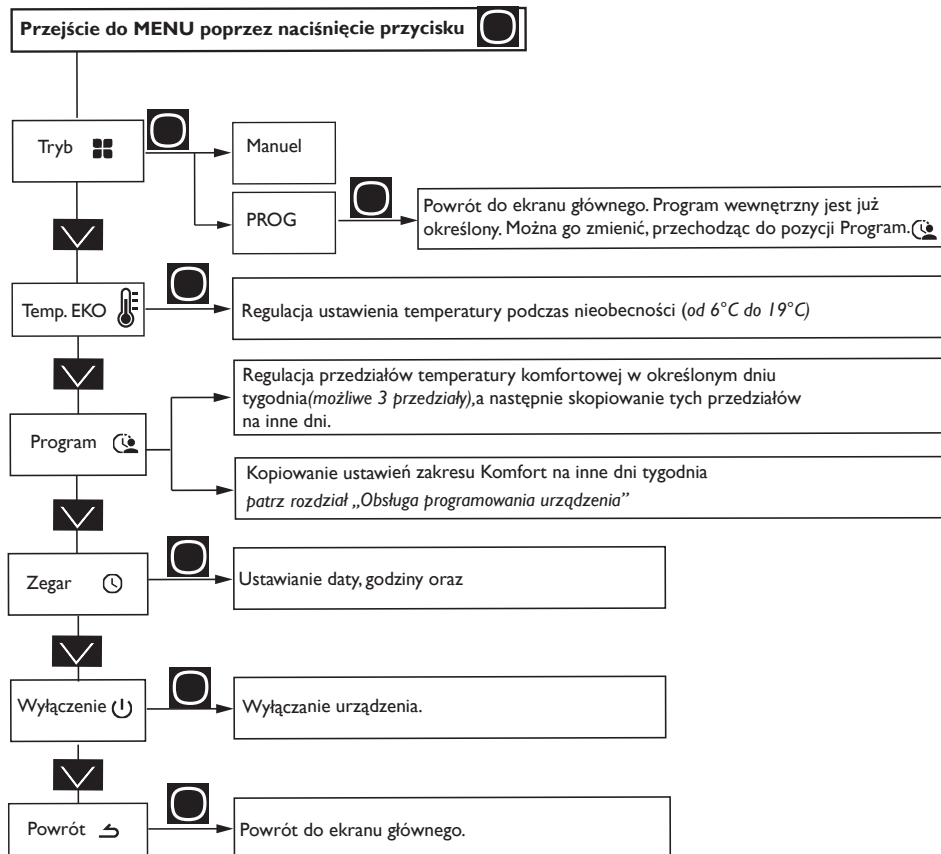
Przejście do MENU poprzez naciśnięcie przycisku

Tryb

Manuel

PROG

Powrót do ekranu głównego. Program wewnętrzny jest już określony. Można go zmienić, przechodząc do pozycji Program.

Temp. EKO

Regulacja ustawienia temperatury podczas nieobecności (od 6°C do 19°C)

Program

Regulacja przedziałów temperatury komfortowej w określonym dniu tygodnia(możliwe 3 przedziały),a następnie skopiowanie tych przedziałów na inne dni.

Kopiowanie ustawień zakresu Komfort na inne dni tygodnia
patrz rozdział „Obsługa programowania urządzenia"

Zegar

Ustawianie daty, godziny oraz

Wyłączenie

Wyłączanie urządzenia.

Powrót

Powrót do ekranu głównego.